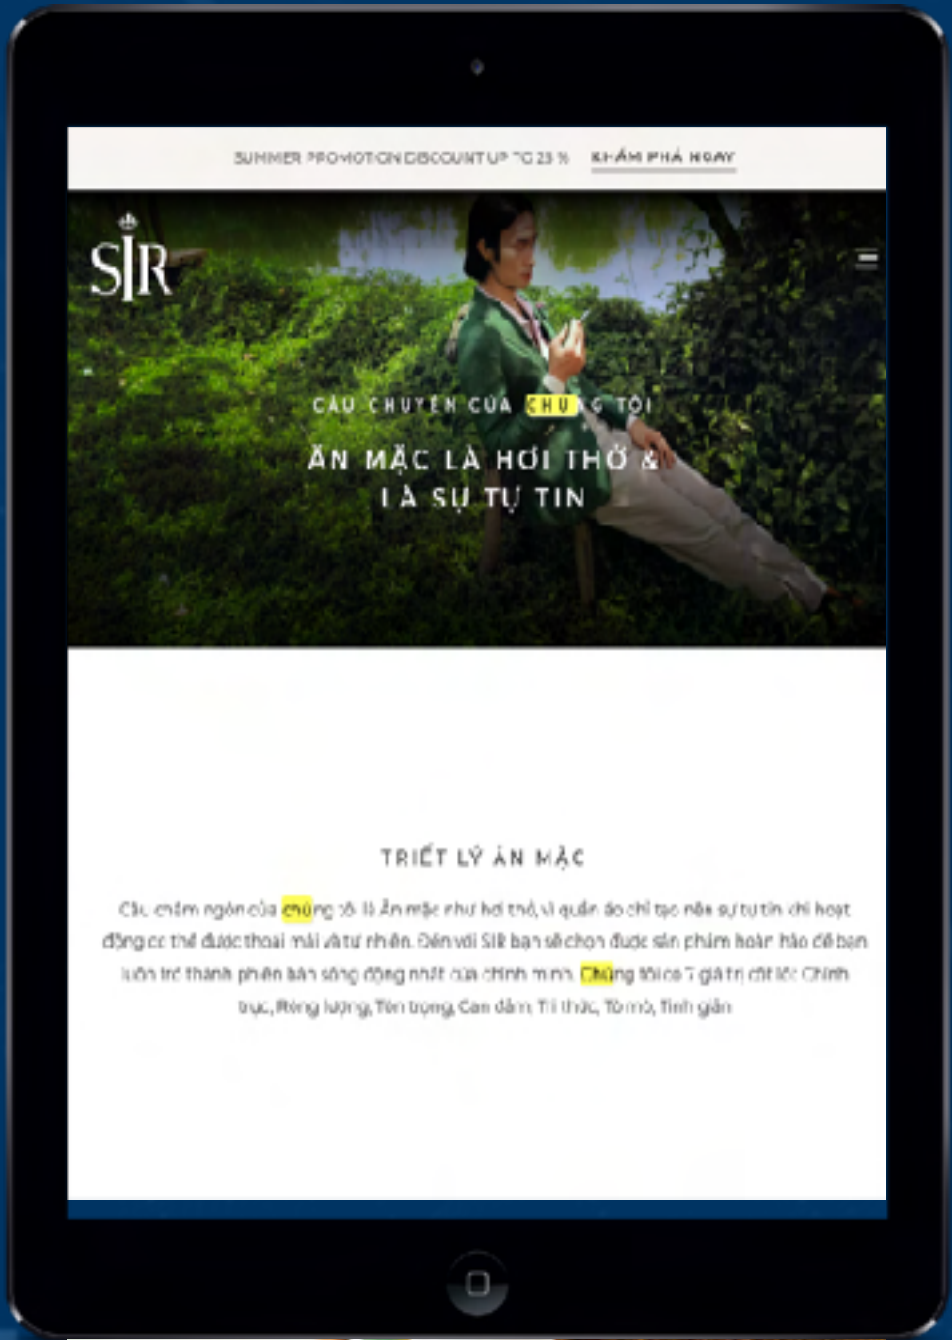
SUMMER PROMOTION DISCOUNT UP TO 23 % KHÁM PHÁ NGAY

SIR

CÂU CHUYỆN CỦA CHÚNG TÔI

ĂN MẶC LÀ HƠI THỞ & LÀ SỰ TỰ TIN

TRIẾT LÝ ĂN MẶC

Câu châm ngôn của chúng tôi là Ăn mặc như hơi thở, vì quần áo chỉ tạo nên sự tự tin khi hoạt động cơ thể được thoải mái và tự nhiên. Đến với SIR bạn sẽ chọn được sản phẩm hoàn hảo để bạn luôn trở thành phiên bản sống động nhất của chính mình. Chúng tôi có 7 giá trị cốt lõi: Chính trực, Rộng lượng, Tôn trọng, Can đảm, Tri thức, Tò mò, Tinh giản